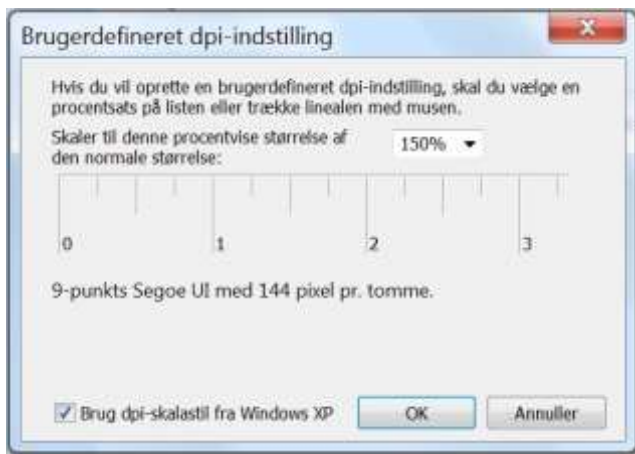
Brugerdefineret dpi-indstilling

Hvis du vil oprette en brugerdefineret dpi-indstilling, skal du vælge en procentsats på listen eller trække linealen med musen.

Skaler til denne procentvise størrelse af den normale størrelse:

150%

0 1 2 3

9-punkts Segoe UI med 144 pixel pr. tomme.

Brug dpi-skalastil fra Windows XP

OK

Annuller